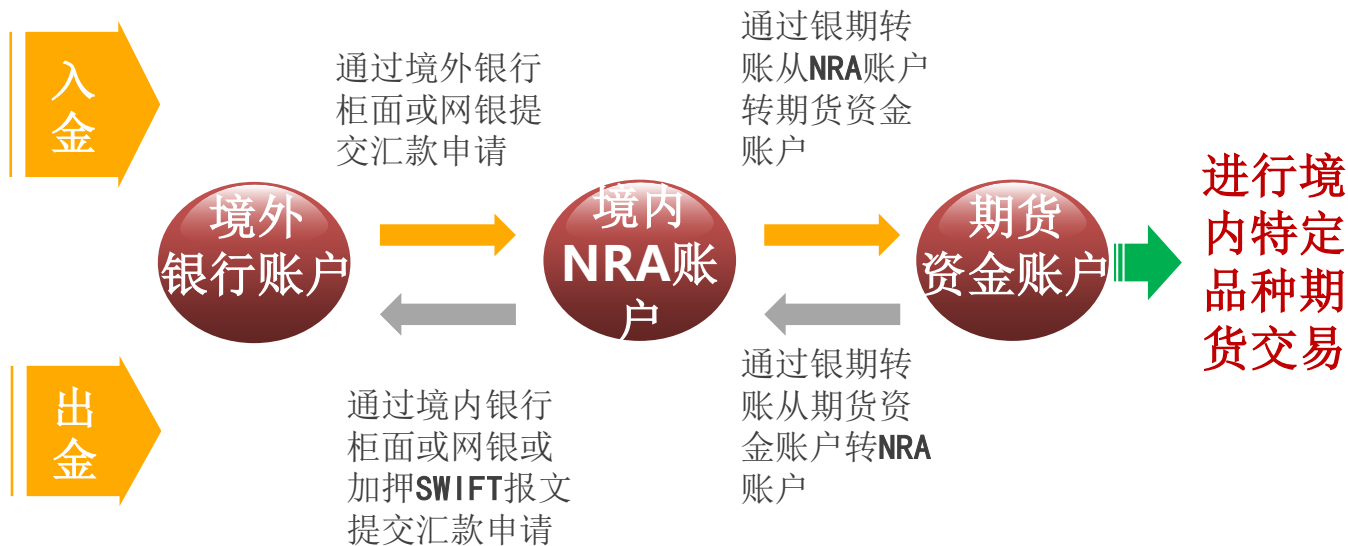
入金

通过境外银行柜面或网银提交汇款申请

通过银期转账从NRA账户转期货资金账户

境外银行账户

境内NRA账户

期货资金账户

进行境内特定品种期货交易

出金

通过境内银行柜面或网银或加押SWIFT报文提交汇款申请

通过银期转账从期货资金账户转NRA账户